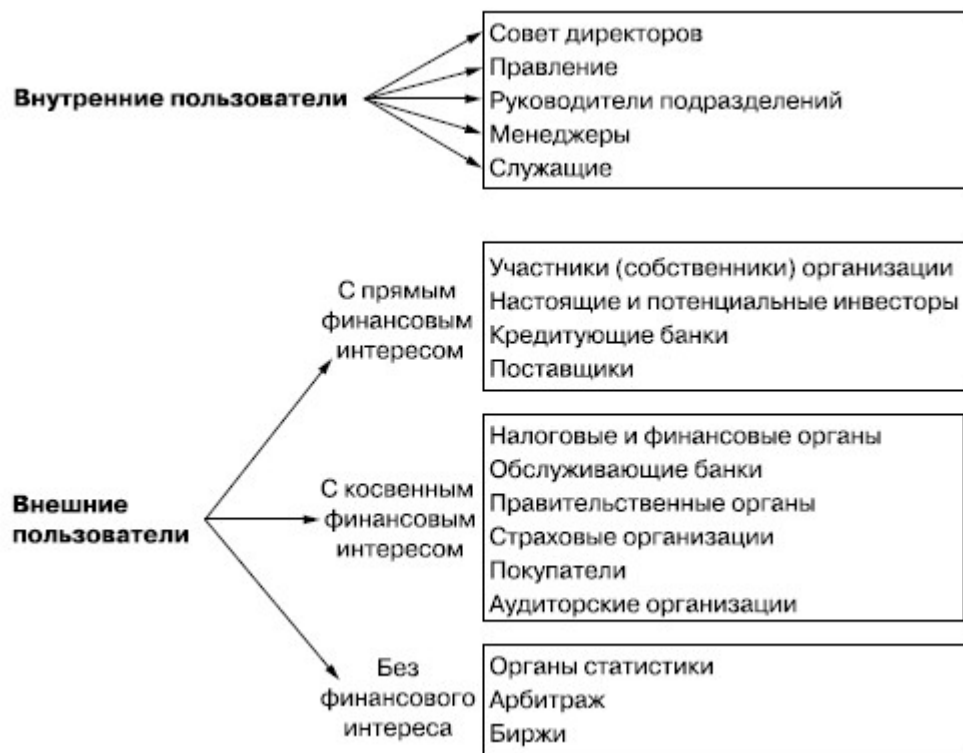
Внутренние пользователи

Совет директоров
Правление
Руководители подразделений
Менеджеры
Служащие

Внешние пользователи

С прямым финансовым интересом

Участники (собственники) организации
Настоящие и потенциальные инвесторы
Кредитующие банки
Поставщики

С косвенным финансовым интересом

Налоговые и финансовые органы
Обслуживающие банки
Правительственные органы
Страховые организации
Покупатели
Аудиторские организации

Без финансового интереса

Органы статистики
Арбитраж
Биржи